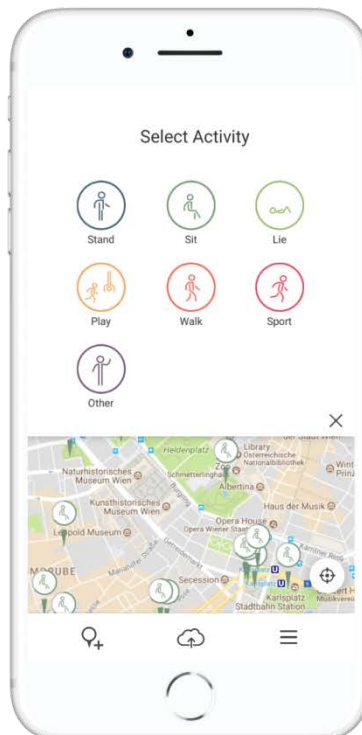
Select Activity

Stand

Sit

Lie

Play

Walk

Sport

Other

×

Heldenplatz

Library Österreichische Nationalbibliothek

Naturhistorisches Museum Wien

Schmetterlinghaus

Albertina

Wint Pri

Kunsthistorisches Museum Wien

Haus der Musik

Leopold Museum

Opera House Opera Wiener Staatsoper

MAUBE

Secession

Karlsplatz

Stadtbahn Station

Musikverein